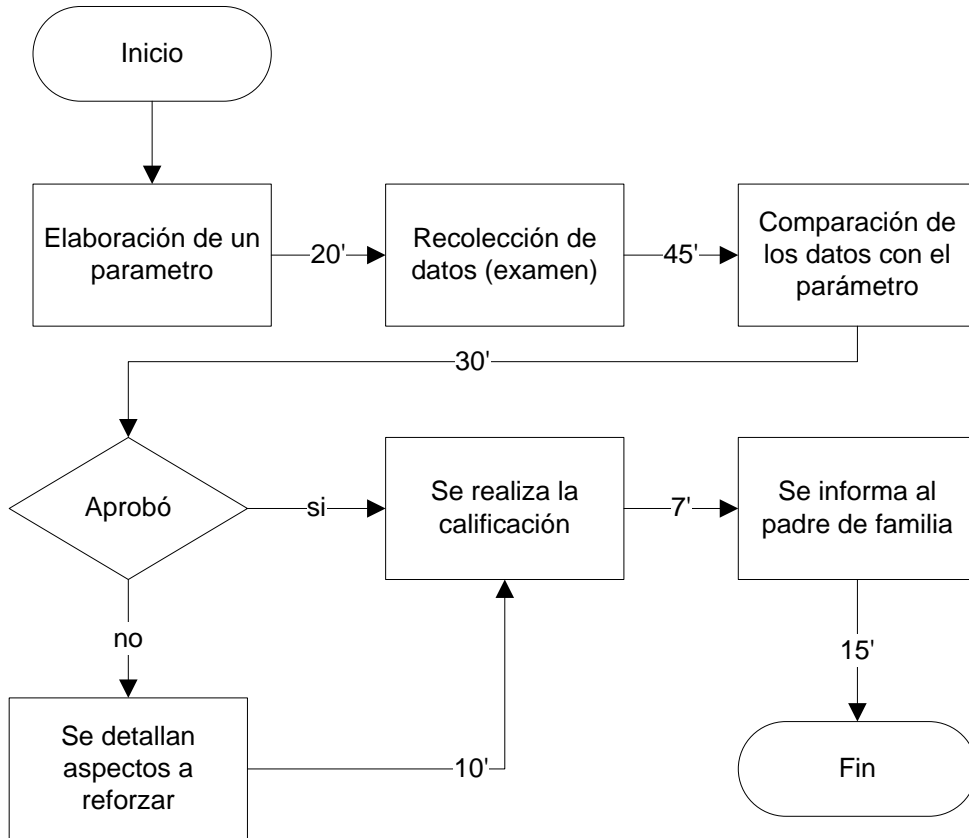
Inicio

Elaboración de un parametro

20'

Recolección de datos (examen)

45'

Comparación de los datos con el parámetro

30'

Aprobó

si

Se realiza la calificación

7'

Se informa al padre de familia

no

15'

Se detallan aspectos a reforzar

10'

Fin